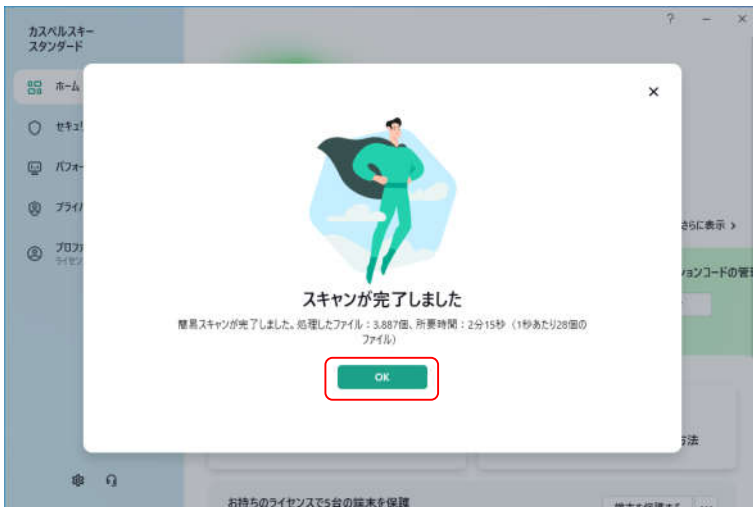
カスペルスキー
スタンダード

?　–　×

ホーム
セキュ
パフォー
プライ
プロフ
ライセン

さらに表示 ›
ョンコードの管

方法

お持ちのライセンスで5台の端末を保護

×

スキャンが完了しました

簡易スキャンが完了しました。処理したファイル：3,887個、所要時間：2分15秒（1秒あたり28個のファイル）

OK